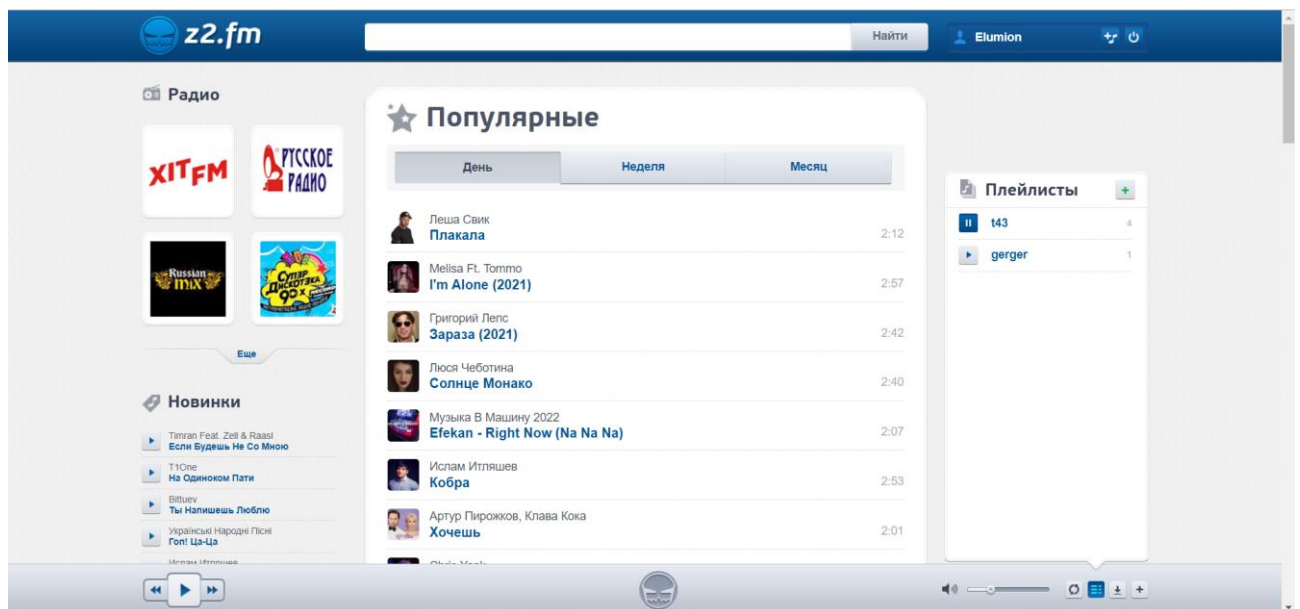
z2.fm

Найти

Elumion

Радио

XITFM

РУССКОЕ РАДИО

Russian mix

Супер Дискотека 90-х

Еще

Новинки

Timran Feat. Zell & Raasl
Если Будешь Не Со Мною

T1One
На Одиноком Пати

Bittuev
Ты Напишешь Люблю

Українські Народні Пісні
Гоп! Ца-Ца

Ислам Итляшев

Популярные

| День | Неделя | Месяц |
|---|---|---|

Леша Свик
Плакала
2:12

Melisa Ft. Tommo
I'm Alone (2021)
2:57

Григорий Лепс
Зараза (2021)
2:42

Люся Чеботина
Солнце Монако
2:40

Музыка В Машину 2022
Efekan - Right Now (Na Na Na)
2:07

Ислам Итляшев
Кобра
2:53

Артур Пирожков, Клава Кока
Хочешь
2:01

Chris Yank

Плейлисты

t43
4

gerger
1